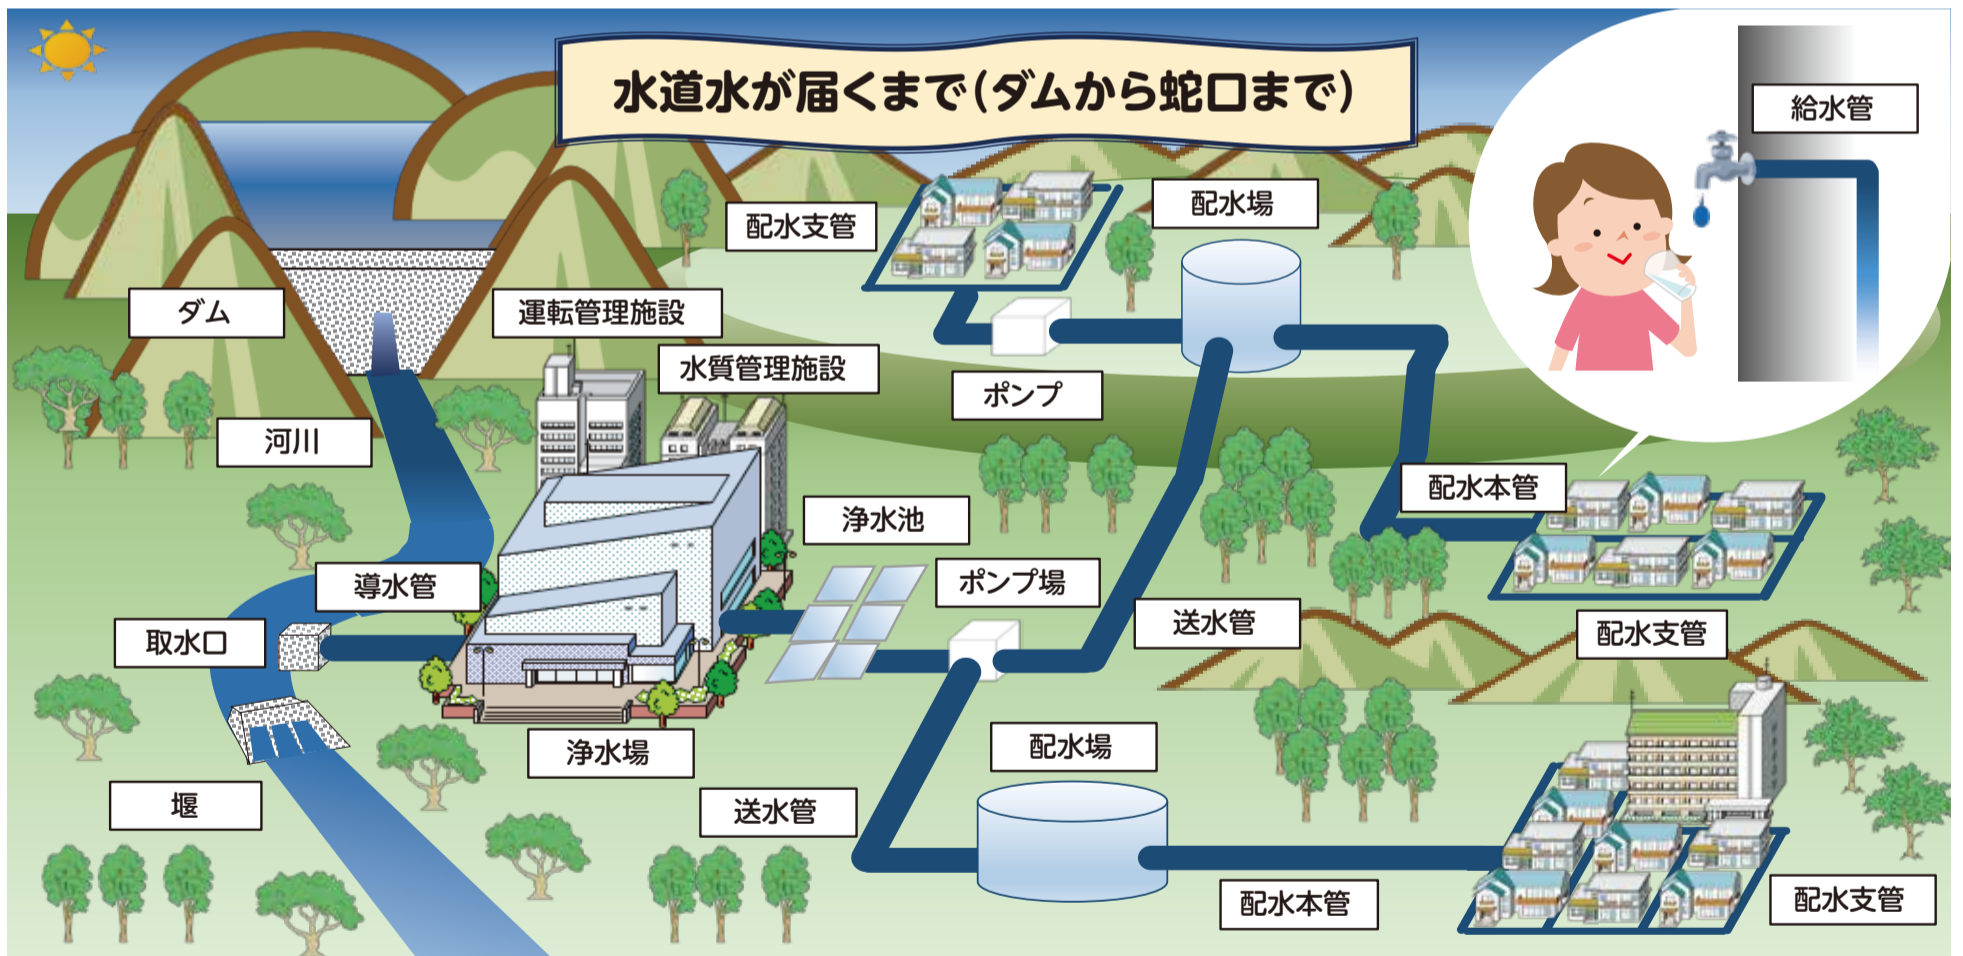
水道水が届くまで(ダムから蛇口まで)

給水管

配水支管

配水場

ダム

運転管理施設

水質管理施設

ポンプ

河川

配水本管

浄水池

導水管

ポンプ場

取水口

送水管

配水支管

浄水場

配水場

堰

送水管

配水本管

配水支管